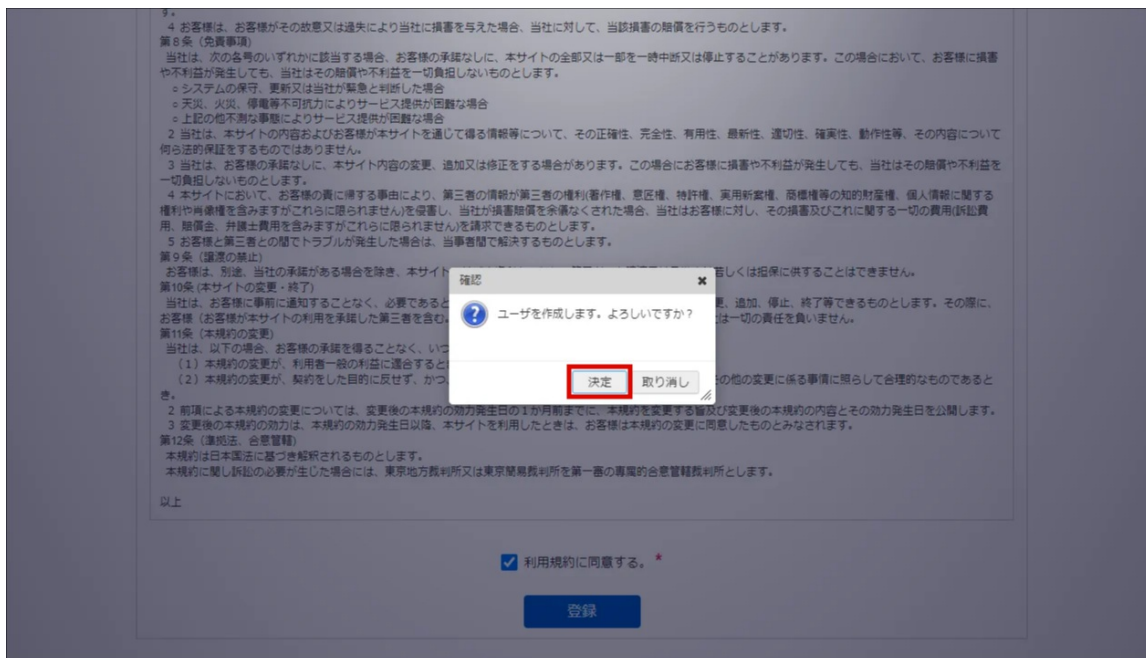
す。
4 お客様は、お客様がその故意又は過失により当社に損害を与えた場合、当社に対して、当該損害の賠償を行うものとします。
第8条（免責事項）
当社は、次の各号のいずれかに該当する場合、お客様の承諾なしに、本サイトの全部又は一部を一時中断又は停止することがあります。この場合において、お客様に損害や不利益が発生しても、当社はその賠償や不利益を一切負担しないものとします。
◦システムの保守、更新又は当社が緊急と判断した場合
◦天災、火災、停電等不可抗力によりサービス提供が困難な場合
◦上記の他不測な事態によりサービス提供が困難な場合
2 当社は、本サイトの内容およびお客様が本サイトを通じて得る情報等について、その正確性、完全性、有用性、最新性、適切性、確実性、動作性等、その内容について何ら法的保証をするものではありません。
3 当社は、お客様の承諾なしに、本サイト内容の変更、追加又は修正をする場合があります。この場合にお客様に損害や不利益が発生しても、当社はその賠償や不利益を一切負担しないものとします。
4 本サイトにおいて、お客様の責に帰する事由により、第三者の情報が第三者の権利(著作権、意匠権、特許権、実用新案権、商標権等の知的財産権、個人情報に関する権利や肖像権を含みますがこれらに限られません)を侵害し、当社が損害賠償を余儀なくされた場合、当社はお客様に対し、その損害及びこれに関する一切の費用(訴訟費用、賠償金、弁護士費用を含みますがこれらに限られません)を請求できるものとします。
5 お客様と第三者との間でトラブルが発生した場合は、当事者間で解決するものとします。
第9条（譲渡の禁止）
お客様は、別途、当社の承諾がある場合を除き、本サイト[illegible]若しくは担保に供することはできません。
第10条（本サイトの変更・終了）
当社は、お客様に事前に通知することなく、必要であると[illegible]更、追加、停止、終了等できるものとします。その際に、お客様（お客様が本サイトの利用を承諾した第三者を含む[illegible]社は一切の責任を負いません。
第11条（本規約の変更）
当社は、以下の場合、お客様の承諾を得ることなく、いつ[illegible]
（1）本規約の変更が、利用者一般の利益に適合すると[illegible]
（2）本規約の変更が、契約をした目的に反せず、かつ、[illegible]その他の変更に係る事情に照らして合理的なものであるとき。
2 前項による本規約の変更については、変更後の本規約の効力発生日の1か月前までに、本規約を変更する旨及び変更後の本規約の内容とその効力発生日を公開します。
3 変更後の本規約の効力は、本規約の効力発生日以降、本サイトを利用したときは、お客様は本規約の変更に同意したものとみなされます。
第12条（準拠法、合意管轄）
本規約は日本国法に基づき解釈されるものとします。
本規約に関し訴訟の必要が生じた場合には、東京地方裁判所又は東京簡易裁判所を第一審の専属的合意管轄裁判所とします。

以上

確認
×
ユーザを作成します。よろしいですか？
決定
取り消し

利用規約に同意する。*
登録